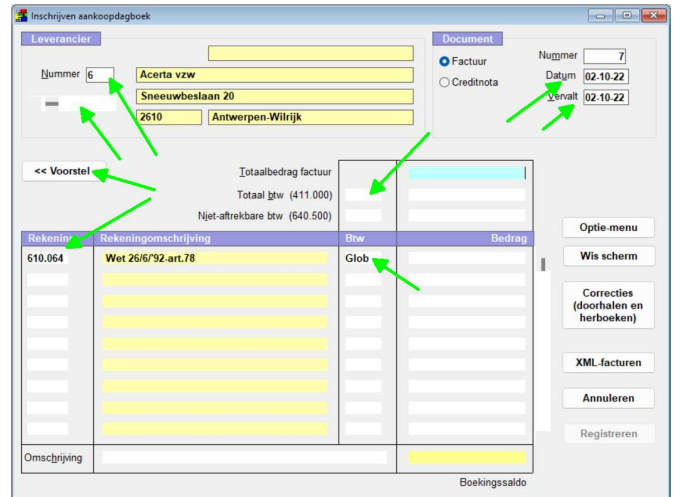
Inschrijven aankoopdagboek

Leverancier

Nummer 6

Acerta vzw

Sneeuwbeslaan 20

2610 Antwerpen-Wilrijk

Document

Factuur

Creditnota

Nummer 7

Datum 02-10-22

Vervalt 02-10-22

<< Voorstel

Totaalbedrag factuur

Totaal btw (411.000)

Niet-aftrekbare btw (640.500)

| Rekening | Rekeningomschrijving | Btw | Bedrag |
|---|---|---|---|
| 610.064 | Wet 26/6/'92-art.78 | Glob | |

Omschrijving

Boekingssaldo

Optie-menu

Wis scherm

Correcties (doorhalen en herboeken)

XML-facturen

Annuleren

Registreren